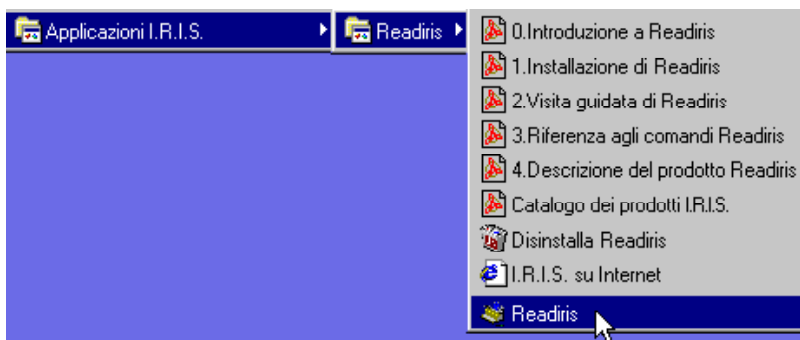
Applicazioni I.R.I.S.
Readiris
0.Introduzione a Readiris
1.Installazione di Readiris
2.Visita guidata di Readiris
3.Riferenza agli comandi Readiris
4.Descrizione del prodotto Readiris
Catalogo dei prodotti I.R.I.S.
Disinstalla Readiris
I.R.I.S. su Internet
Readiris